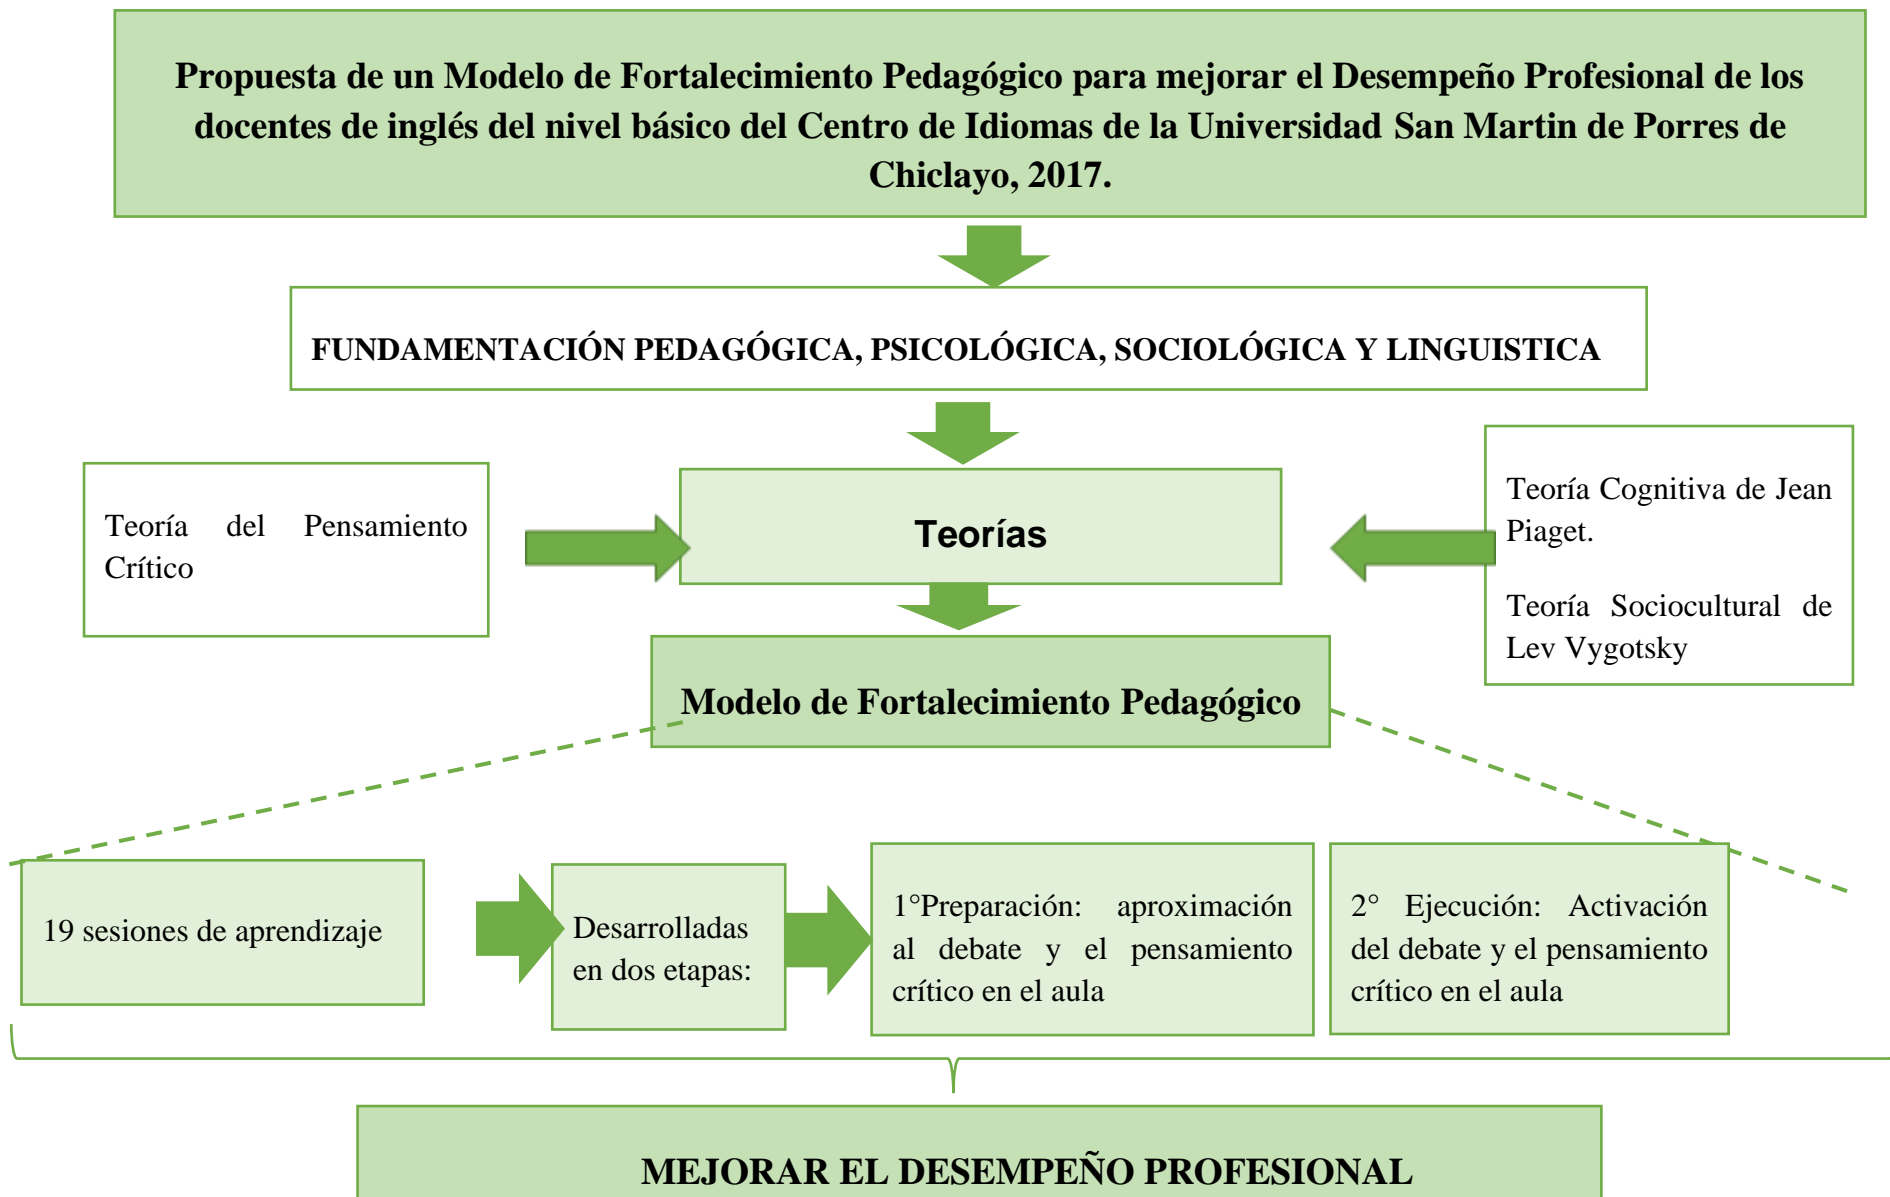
Propuesta de un Modelo de Fortalecimiento Pedagógico para mejorar el Desempeño Profesional de los docentes de inglés del nivel básico del Centro de Idiomas de la Universidad San Martin de Porres de Chiclayo, 2017.

FUNDAMENTACIÓN PEDAGÓGICA, PSICOLÓGICA, SOCIOLÓGICA Y LINGUISTICA

Teoría del Pensamiento Crítico

Teorías

Teoría Cognitiva de Jean Piaget.

Teoría Sociocultural de Lev Vygotsky

Modelo de Fortalecimiento Pedagógico

19 sesiones de aprendizaje

Desarrolladas en dos etapas:

1°Preparación: aproximación al debate y el pensamiento crítico en el aula

2° Ejecución: Activación del debate y el pensamiento crítico en el aula

MEJORAR EL DESEMPEÑO PROFESIONAL